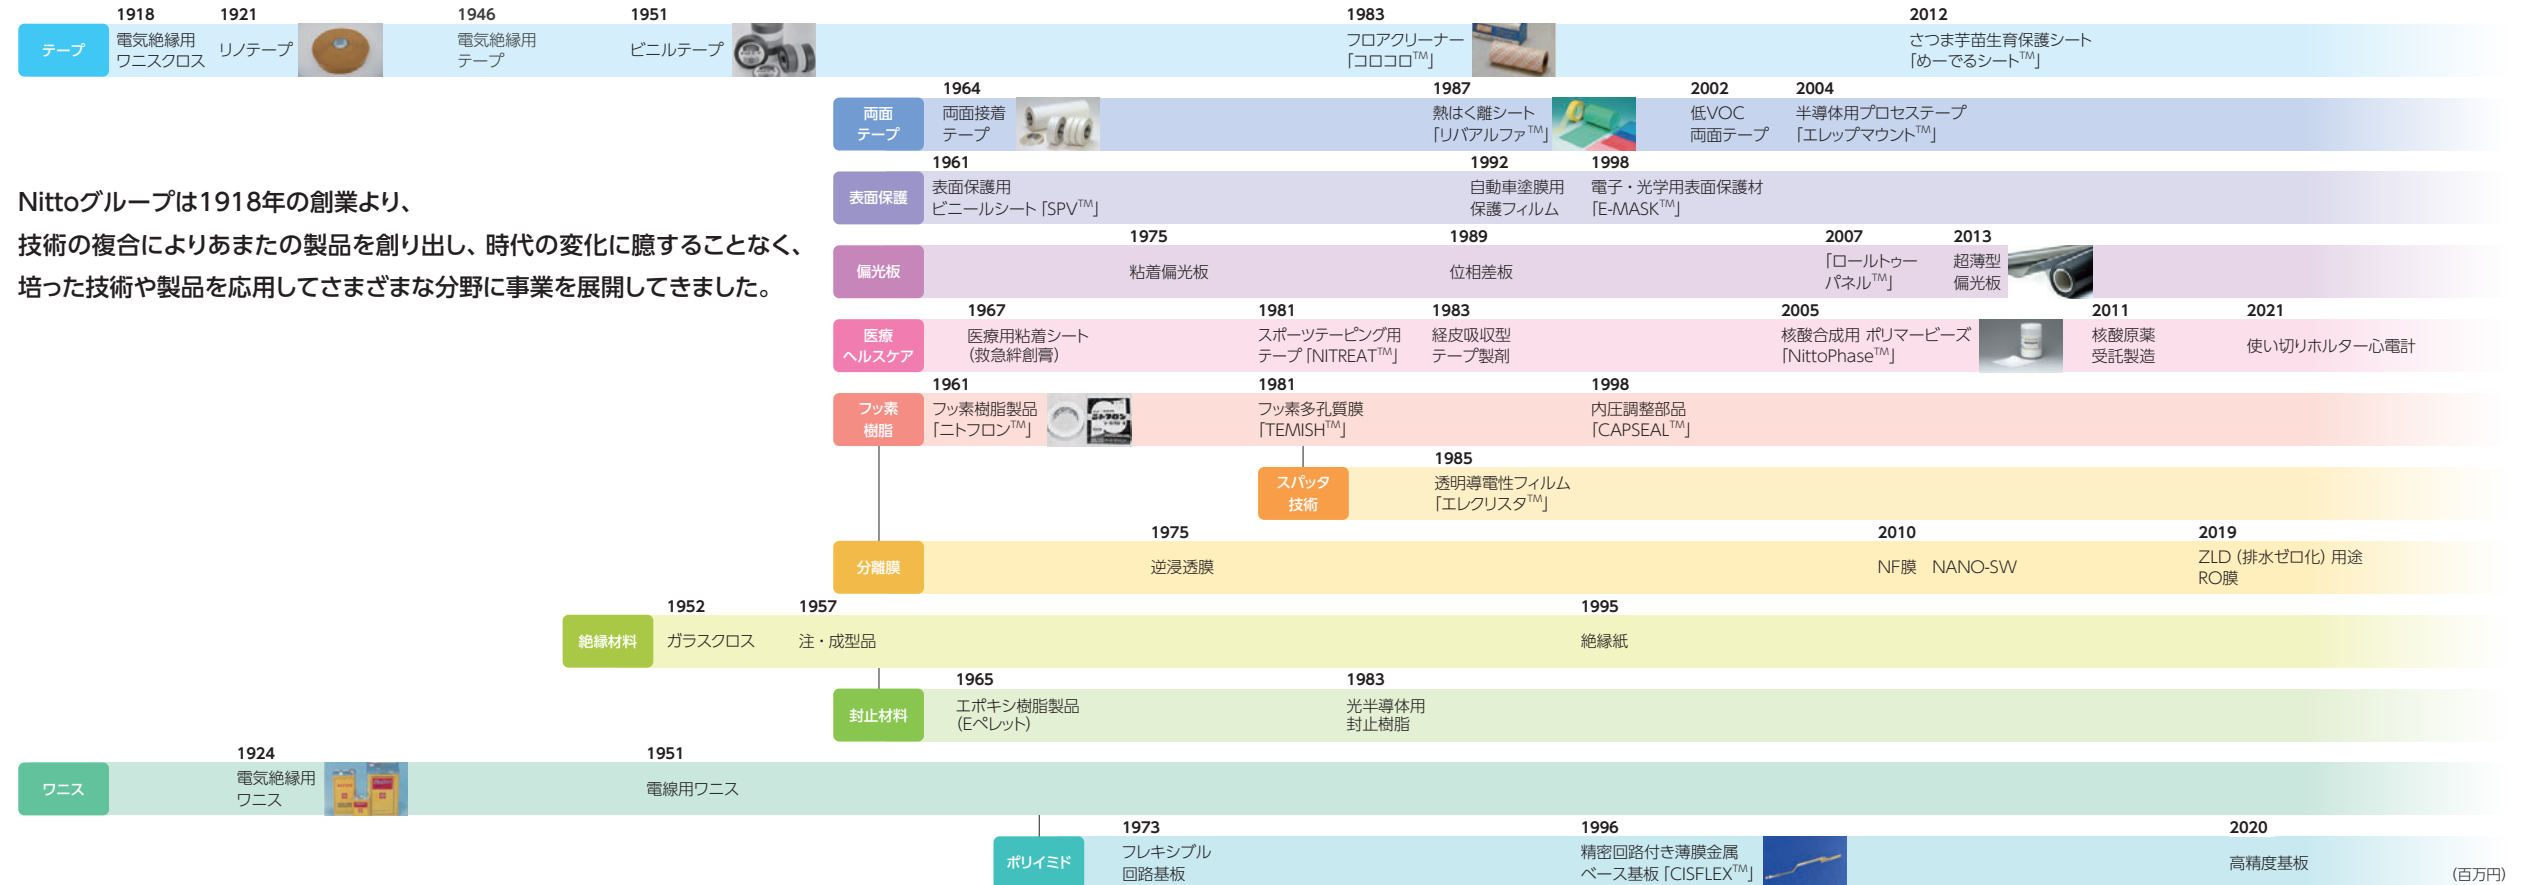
テープ

1918
電気絶縁用ワニスクロス

1921
リノテープ

1946
電気絶縁用テープ

1951
ビニルテープ

1983
フロアクリーナー「コロコロ$^{TM}$」

2012
さつま芋苗生育保護シート「めーでるシート$^{TM}$」

両面テープ

1964
両面接着テープ

1987
熱はく離シート「リバアルファ$^{TM}$」

2002
低VOC両面テープ

2004
半導体用プロセステープ「エレップマウント$^{TM}$」

表面保護

1961
表面保護用ビニールシート「SPV$^{TM}$」

1992
自動車塗膜用保護フィルム

1998
電子・光学用表面保護材「E-MASK$^{TM}$」

Nittoグループは1918年の創業より、
技術の複合によりあまたの製品を創り出し、時代の変化に臆することなく、
培った技術や製品を応用してさまざまな分野に事業を展開してきました。

偏光板

1975
粘着偏光板

1989
位相差板

2007
「ロールトゥーパネル$^{TM}$」

2013
超薄型偏光板

医療ヘルスケア

1967
医療用粘着シート（救急絆創膏）

1981
スポーツテーピング用テープ「NITREAT$^{TM}$」

1983
経皮吸収型テープ製剤

2005
核酸合成用 ポリマービーズ「NittoPhase$^{TM}$」

2011
核酸原薬受託製造

2021
使い切りホルター心電計

フッ素樹脂

1961
フッ素樹脂製品「ニトフロン$^{TM}$」

1981
フッ素多孔質膜「TEMISH$^{TM}$」

1998
内圧調整部品「CAPSEAL$^{TM}$」

スパッタ技術

1985
透明導電性フィルム「エレクリスタ$^{TM}$」

分離膜

1975
逆浸透膜

2010
NF膜 NANO-SW

2019
ZLD（排水ゼロ化）用途RO膜

絶縁材料

1952
ガラスクロス

1957
注・成型品

1995
絶縁紙

封止材料

1965
エポキシ樹脂製品（Eペレット）

1983
光半導体用封止樹脂

ワニス

1924
電気絶縁用ワニス

1951
電線用ワニス

ポリイミド

1973
フレキシブル回路基板

1996
精密回路付き薄膜金属ベース基板「CISFLEX$^{TM}$」

2020
高精度基板

（百万円）